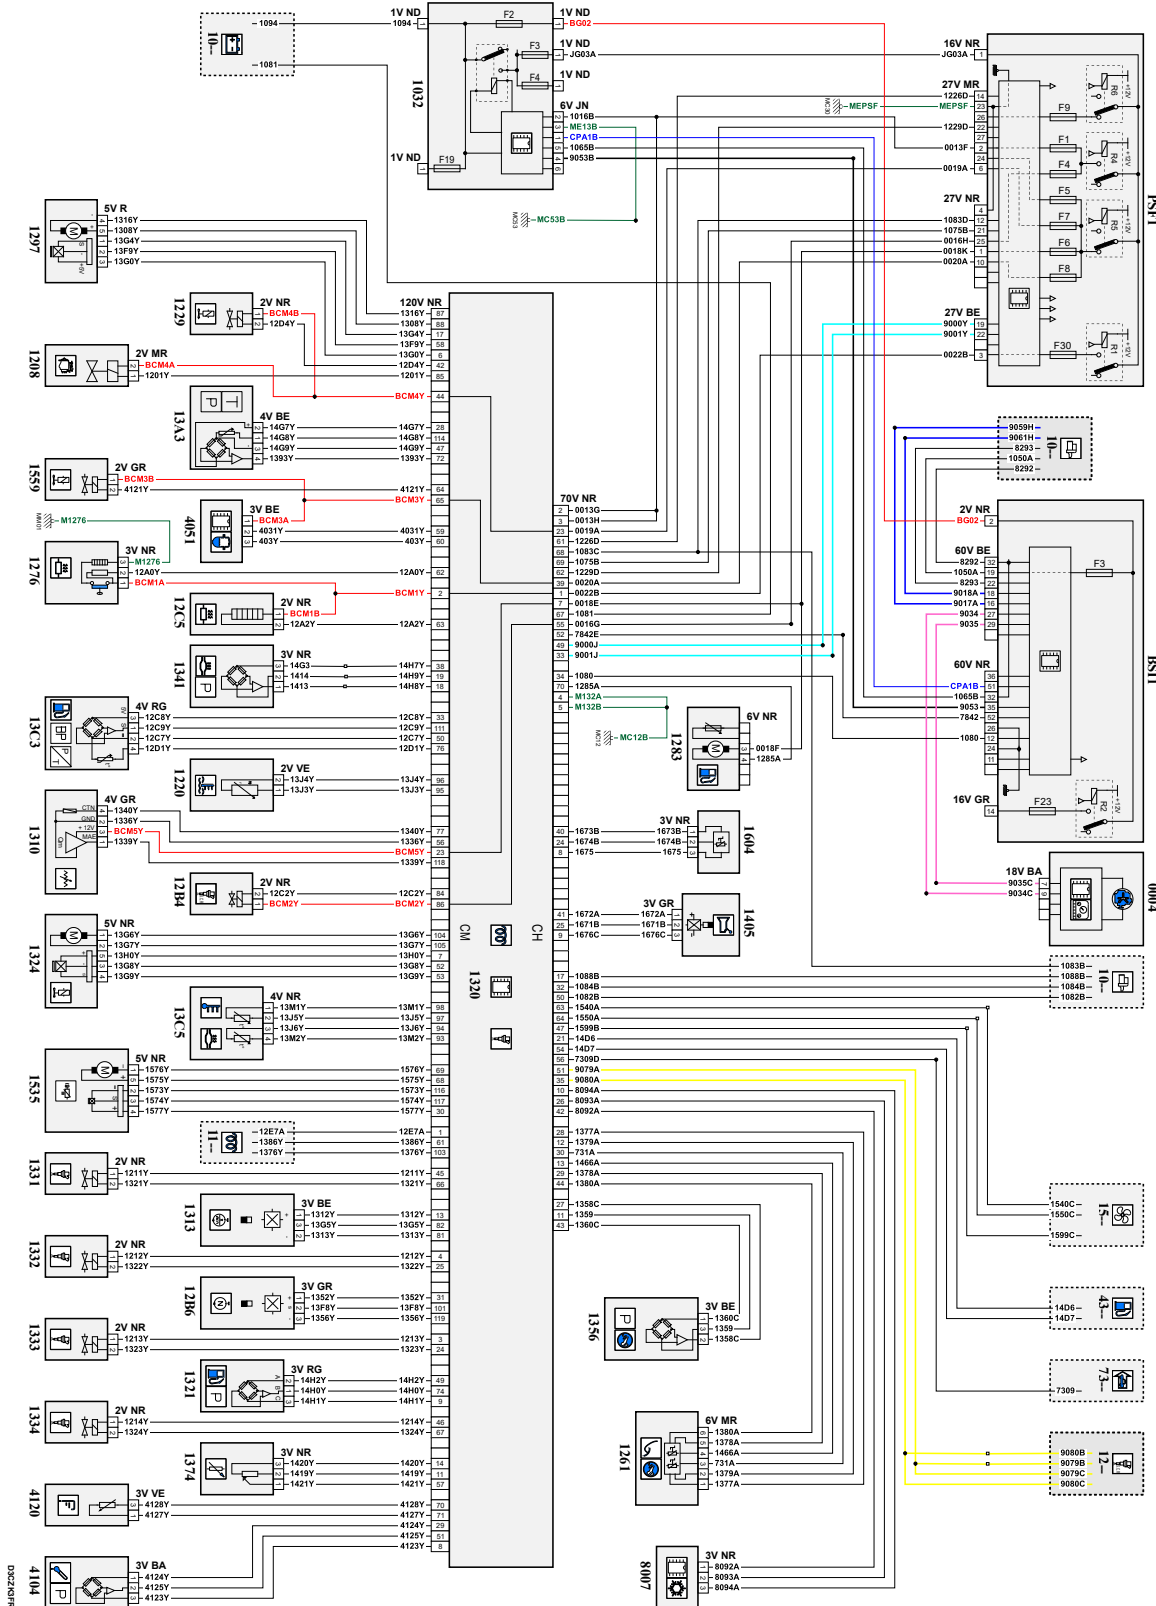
10 — 1094 — 1081

1V ND 1094 1 F2 1 1V ND BG02
F3 1V ND JG03A
F4 1V ND
1032
6V JN 1016B ME13B CPA1B 1065B 9053B
1V ND F19 1

MC53 MC53B

16V NR JG03A 1
27V MR 1226D 14 MC30 MEPSF MEPSF 23 26 1229D 22 0013F 2 24 0019A 6
F9 F1 F4 F5 F7 F6 F8 R6 R4 R5
27V NR 1083D 12 1075B 21 0016H 25 0018K 8 0020A 10
27V BE 9000Y 19 9001Y 22 0022B 3 F30 R1
PSF1

1297 5V R 1316Y 1308Y 13G4Y 13F9Y 13G0Y

1229 2V NR BCM4B 12D4Y
1208 2V MR BCM4A 1201Y
120V NR 1316Y 87 1308Y 88 13G4Y 17 13F9Y 58 13G0Y 6 12D4Y 42 1201Y 85 BCM4Y 44
13A3 4V BE 14G7Y 14G8Y 14G9Y 1393Y 14G7Y 28 14G8Y 114 14G9Y 47 1393Y 72
1559 2V GR BCM3B 4121Y 4121Y 64 BCM3Y 65
4051 3V BE BCM3A 4031Y 403Y 4031Y 59 403Y 60
M1276 M1276
1276 3V NR M1276 12A0Y BCM1A 12A0Y 62 BCM1Y 2
12C5 2V NR BCM1B 12A2Y 12A2Y 63
1341 3V NR 14G3 1414 1413 14H7Y 38 14H9Y 19 14H8Y 18
13C3 4V RG 12C8Y 12C9Y 12C7Y 12D1Y 12C8Y 33 12C9Y 111 12C7Y 50 12D1Y 76
1220 2V VE 13J4Y 13J3Y 13J4Y 96 13J3Y 95
1310 4V GR 1340Y 1336Y BCM5Y 1339Y CTN GND +12V MAE Dm 1340Y 77 1336Y 56 BCM5Y 23 1339Y 118
12B4 2V NR 12C2Y BCM2Y 12C2Y 84 BCM2Y 86
1324 5V NR 13G6Y 13G7Y 13H0Y 13G8Y 13G9Y 13G6Y 104 13G7Y 105 13H0Y 7 13G8Y 52 13G9Y 53
13C5 4V NR 13M1Y 13J5Y 13J6Y 13M2Y 13M1Y 98 13J5Y 97 13J6Y 94 13M2Y 93
1535 5V NR 1576Y 1575Y 1573Y 1574Y 1577Y 69 68 116 117 30
11 12E7A 1386Y 1376Y 12E7A 1 1386Y 61 1376Y 103
1331 2V NR 1211Y 1321Y 45 66
1313 3V BE 1312Y 13G5Y 1313Y 34 82 81
1332 2V NR 1212Y 1322Y 4 25
12B6 3V GR 1352Y 13F8Y 1356Y 31 101 119
1333 2V NR 1213Y 1323Y 3 24
1321 3V RG 14H2Y 14H0Y 14H1Y 49 74 9
1334 2V NR 1214Y 1324Y 46 67
1374 3V NR 1420Y 1419Y 1421Y 14 11 57
4120 3V VE 4128Y 4127Y 70 71
4124Y 29 4125Y 51 4123Y 8
4104 3V BA 4124Y 4125Y 4123Y

CM CH 1320

70V NR 2 0013G 3 0013H 23 0019A 61 1226D 68 1083C 69 1075B 22 1229D 39 0020A 1 0022B 7 0018E 67 1081 55 0016G 52 7842E 49 9000J 33 9001J 34 1080 70 1285A 4 M132A 5 M132B
MC12 MC12B
1283 6V NR 0018F 1285A
1604 3V NR 40 1673B 24 1674B 8 1675
1405 3V GR 41 1672A 25 1671B 9 1676C
17 1088B 32 1084B 50 1082B 63 1540A 64 1550A 47 1599B 21 14D6 37 14D7 56 7309D 51 9079A 35 9080A 10 8094A 26 8093A 42 8092A
28 1377A 12 1379A 30 731A 13 1466A 29 1378A 44 1380A
27 1358C 11 1359 43 1360C
1356 3V BE 1360C 1359 1358C
1261 6V MR 1380A 1378A 1466A 731A 1379A 1377A
8007 3V NR 8092A 8093A 8094A

10 9059H 9061H 8293 1050A 8292
2V NR BG02 2
60V BE 8292 32 1050A 19 8293 22 9018A 18 9017A 16 9034 27 9035 29 F3
60V NR CPA1B 36 1065B 51 9053 32 7842 35 1080 52 26 12 24 11
16V GR 14 F23 R2
BSI1
18V BA 9035C 9034C 0004
10 1083B 1088B 1084B 1082B
15 1540C 1550C 1599C
43 14D6 14D7
73 7309
12 9080B 9079B 9079C 9080C

D3CZXGFR